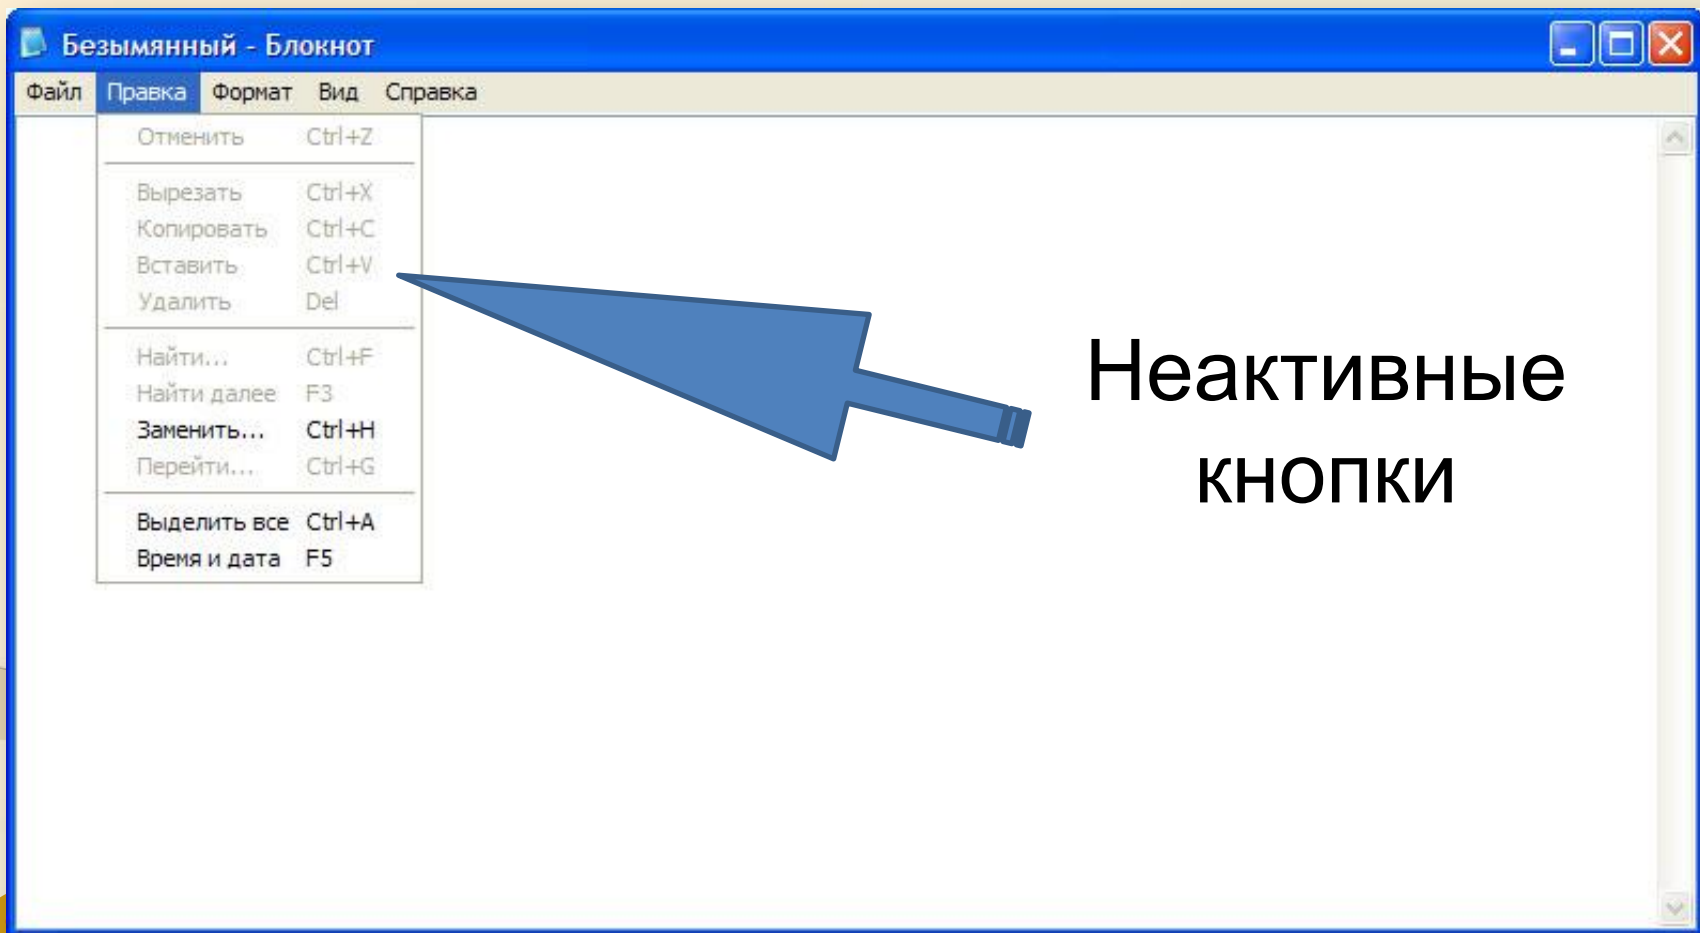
Безымянный - Блокнот

Файл Правка Формат Вид Справка

Отменить Ctrl+Z

Вырезать Ctrl+X
Копировать Ctrl+C
Вставить Ctrl+V
Удалить Del

Найти... Ctrl+F
Найти далее F3
Заменить... Ctrl+H
Перейти... Ctrl+G

Выделить все Ctrl+A
Время и дата F5

Неактивные кнопки